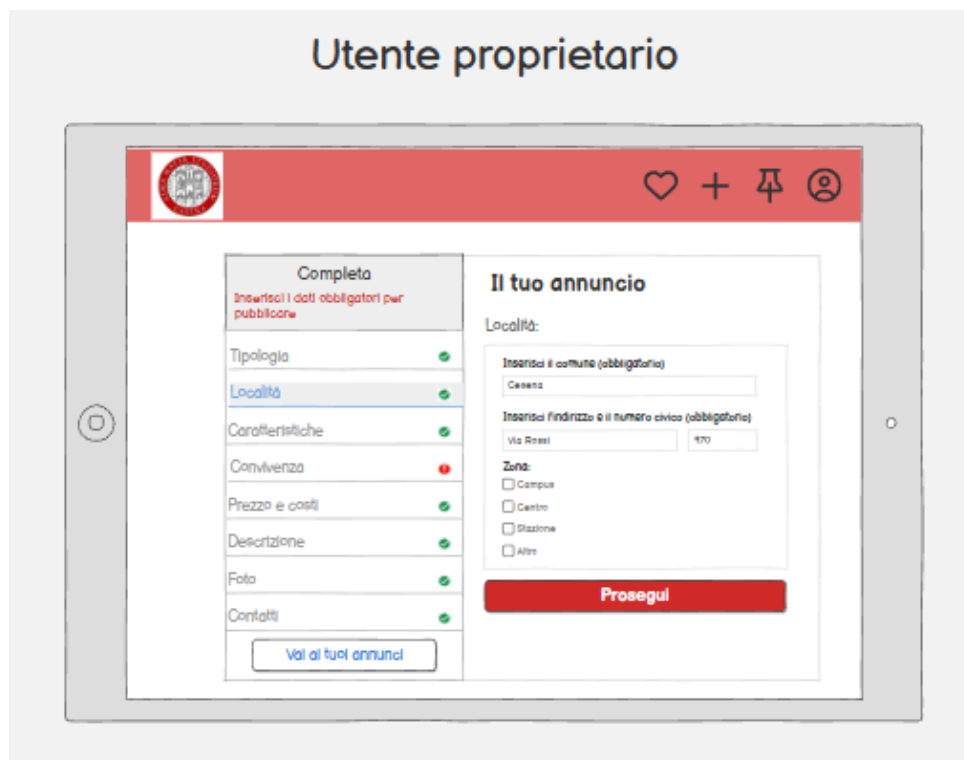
Utente proprietario

Completa
Inserisci i dati obbligatori per pubblicare

Tipologia
Località
Caratteristiche
Convivenza
Prezzo e costi
Descrizione
Foto
Contatti

Vai ai tuoi annunci

Il tuo annuncio

Località:

Inserisci il comune (obbligatorio)
Cesena

Inserisci l'indirizzo e il numero civico (obbligatorio)
Via Rossi
970

Zona:
Campus
Centro
Stazione
Altro

Prosegui